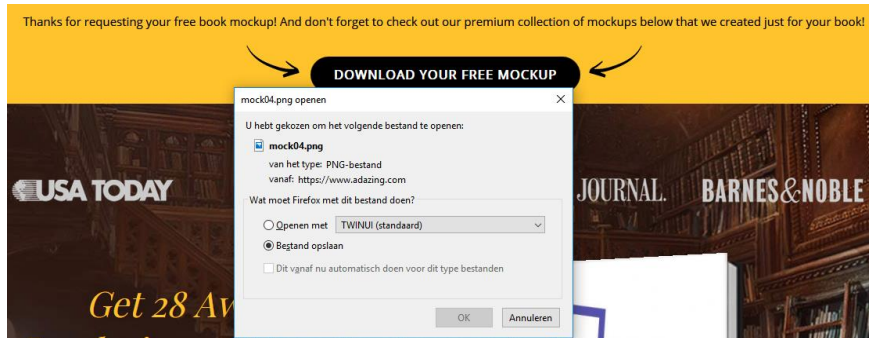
Thanks for requesting your free book mockup! And don't forget to check out our premium collection of mockups below that we created just for your book!

DOWNLOAD YOUR FREE MOCKUP

mock04.png openen

U hebt gekozen om het volgende bestand te openen:

mock04.png

van het type: PNG-bestand

vanaf: https://www.adazing.com

Wat moet Firefox met dit bestand doen?

Openen met TWINUI (standaard)

Bestand opslaan

Dit vanaf nu automatisch doen voor dit type bestanden

OK Annuleren

USA TODAY

JOURNAL.

BARNES&NOBLE

Get 28 Av